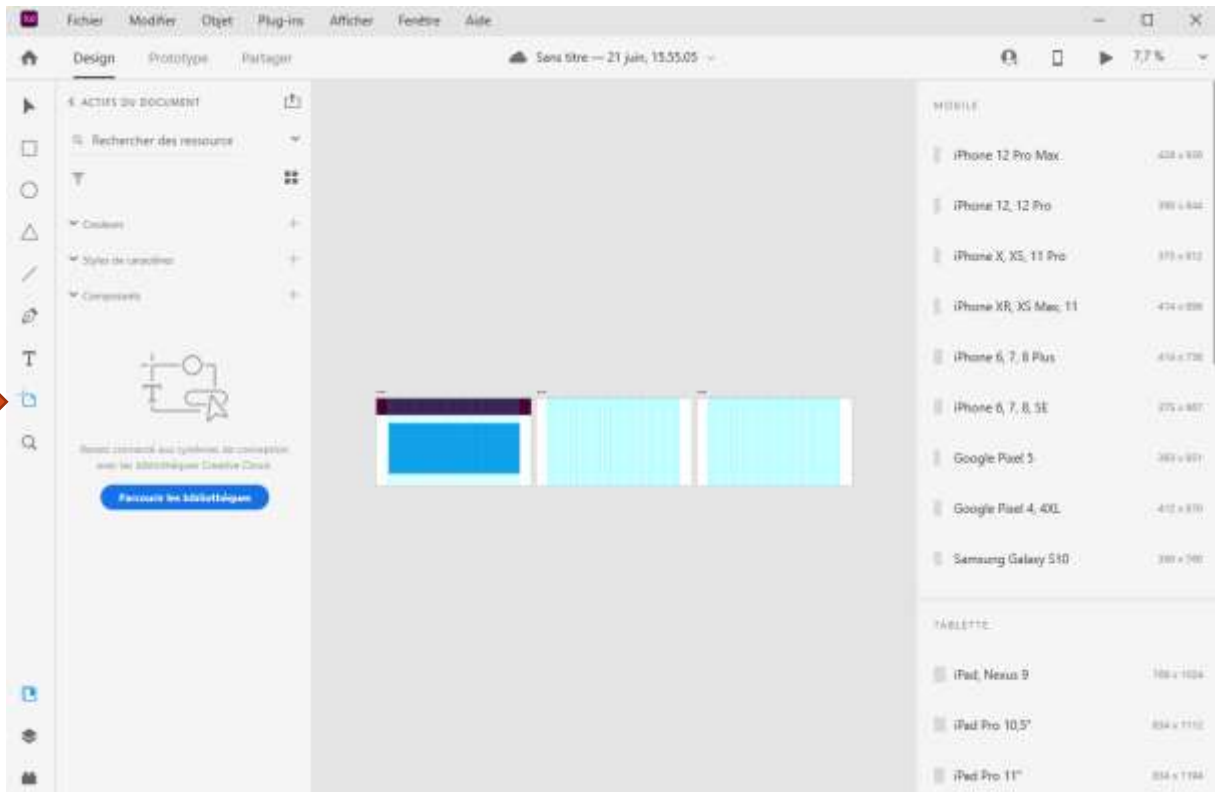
Xd Fichier Modifier Objet Plug-ins Afficher Fenêtre Aide

Design Prototype Partager

Sans titre — 21 juin, 15.55.05

7,7 %

< ACTIFS DU DOCUMENT

Rechercher des ressource

Couleurs

Styles de caractère

Composants

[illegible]

Parcourir les bibliothèques

MOBILE

iPhone 12 Pro Max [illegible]

iPhone 12, 12 Pro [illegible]

iPhone X, XS, 11 Pro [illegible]

iPhone XR, XS Max, 11 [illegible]

iPhone 6, 7, 8 Plus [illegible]

iPhone 6, 7, 8, SE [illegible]

Google Pixel 5 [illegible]

Google Pixel 4, 4XL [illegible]

Samsung Galaxy S10 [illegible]

TABLETTE

iPad, Nexus 9 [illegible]

iPad Pro 10,5" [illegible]

iPad Pro 11" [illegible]